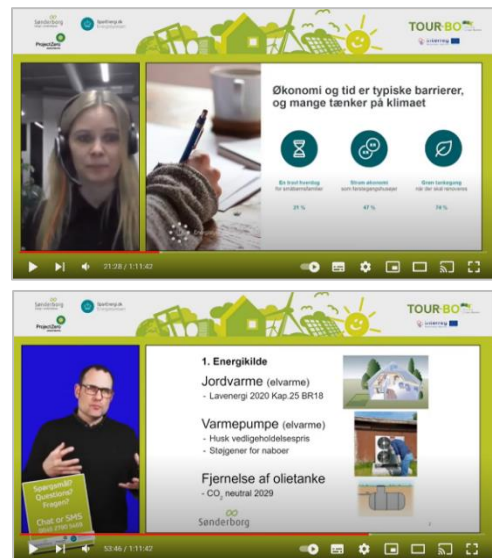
Sønderborg
Sparenergi.dk
ProjectZero
TOUR-BO
Interreg

Økonomi og tid er typiske barrierer, og mange tænker på klimaet

En travl hverdag for småbørnsfamilier
21 %

Strøm økonomi som fællesgangskvarter
47 %

Grøn tankegang når der skal renoveres
74 %

21:28 / 1:11:42

Sønderborg
Sparenergi.dk
ProjectZero
TOUR-BO
Interreg

1. Energikilde

Jordvarme (elvarme)
- Lavenergi 2020 Kap.25 BR18

Varmepumpe (elvarme)
- Husk vedligeholdelsespris
- Støjgener for naboer

Fjernelse af olietanke
- $CO_2$ neutral 2029

Sønderborg

Spørgsmål? Questions? Fragen?
Chat or SMS
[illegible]

53:46 / 1:11:42